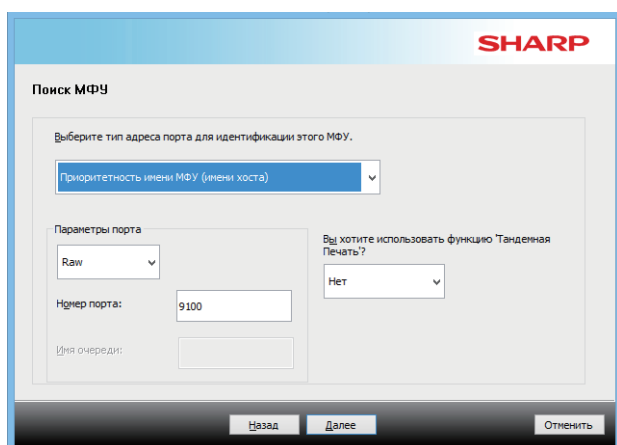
SHARP

Поиск МФУ

Выберите тип адреса порта для идентификации этого МФУ.

Приоритетность имени МФУ (имени хоста)

Параметры порта

Raw

Номер порта: 9100

Имя очереди:

Вы хотите использовать функцию 'Тандемная Печать'?

Нет

Назад Далее Отменить